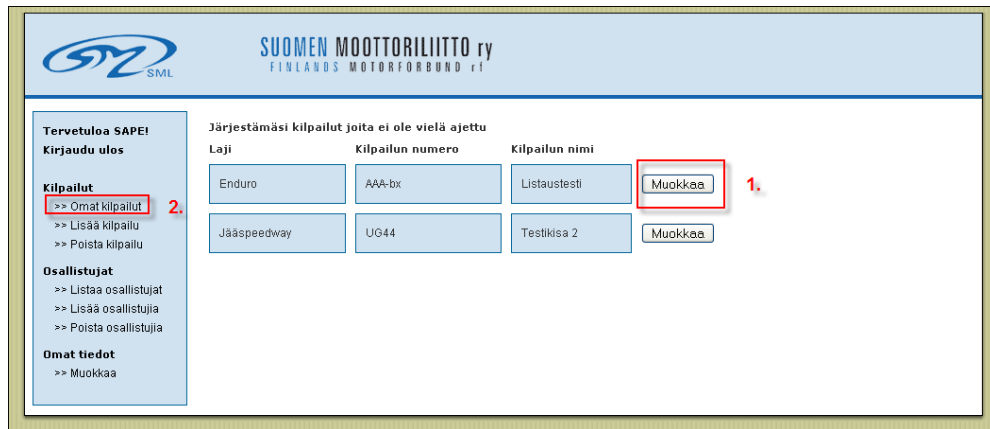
SML

SUOMEN MOOTTORILIITTO ry
FINLANDS MOTORFÖRBUND rf

Tervetuloa SAPE!
Kirjaudu ulos

Kilpailut
>> Omat kilpailut 2.
>> Lisää kilpailu
>> Poista kilpailu

Osallistujat
>> Listaa osallistujat
>> Lisää osallistujia
>> Poista osallistujia

Omat tiedot
>> Muokkaa

Järjestämäsi kilpailut joita ei ole vielä ajettu

| Laji | Kilpailun numero | Kilpailun nimi | |
|---|---|---|---|
| Enduro | AAA-bx | Listaustesti | Muokkaa 1. |
| Jääspeedway | UG44 | Testikisa 2 | Muokkaa |